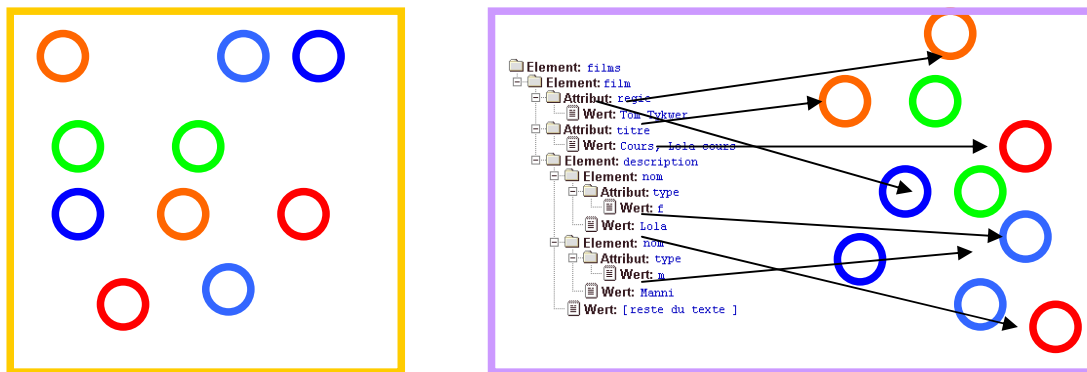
Element: films
Element: film
Attribut: regie
Wert: Tom Tykwer
Attribut: titre
Wert: Cours, Lola cours
Element: description
Element: nom
Attribut: type
Wert: f
Wert: Lola
Element: nom
Attribut: type
Wert: m
Wert: Manni
Wert: [reste du texte ]